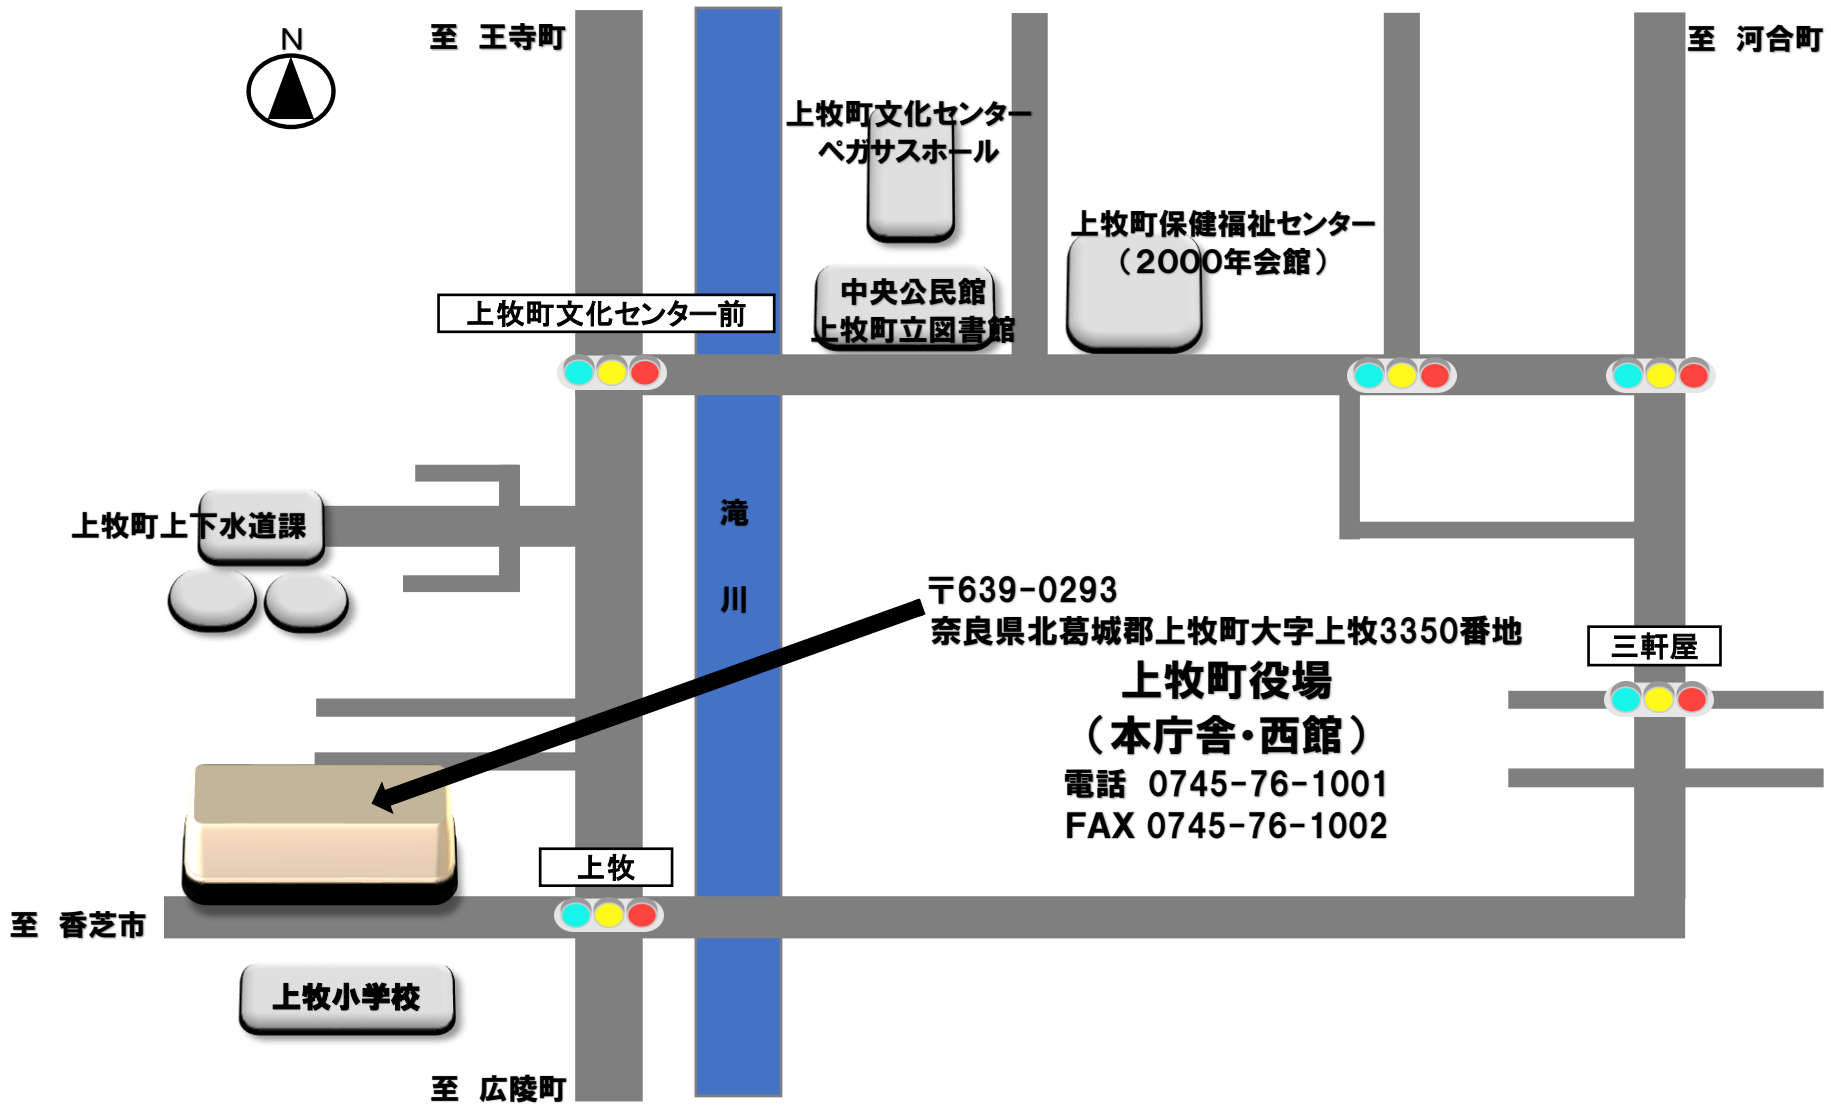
N

至 王寺町

至 河合町

上牧町文化センター
ペガサスホール

上牧町保健福祉センター
（2000年会館）

上牧町文化センター前

中央公民館
上牧町立図書館

上牧町上下水道課

滝

川

〒639-0293
奈良県北葛城郡上牧町大字上牧3350番地
上牧町役場
（本庁舎・西館）
電話 0745-76-1001
FAX 0745-76-1002

三軒屋

上牧

至 香芝市

上牧小学校

至 広陵町